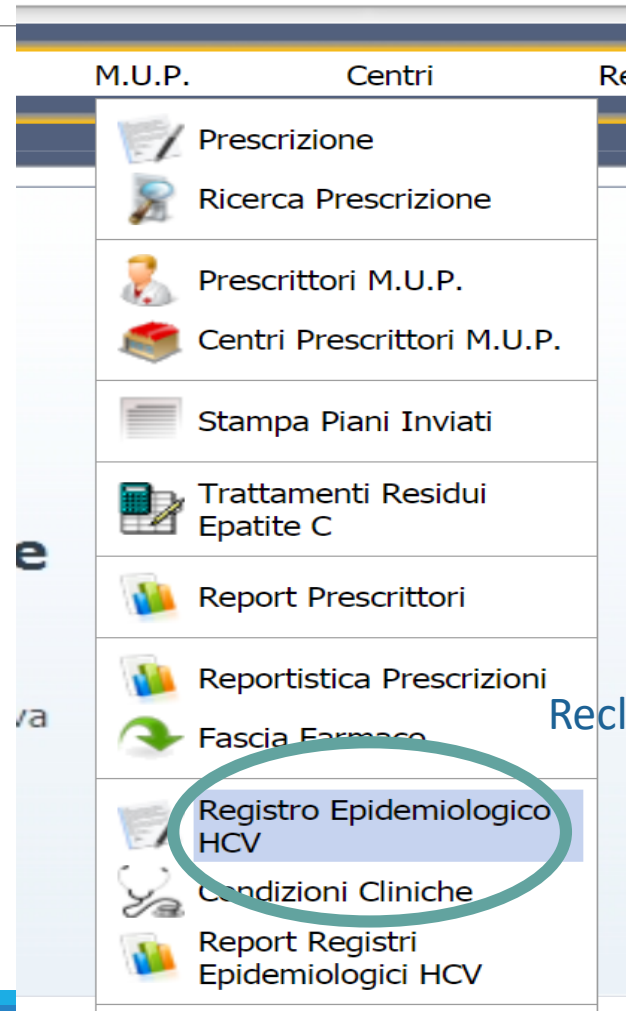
M.U.P. Centri Re

Prescrizione
Ricerca Prescrizione

Prescrittori M.U.P.
Centri Prescrittori M.U.P.

Stampa Piani Inviati

Trattamenti Residui Epatite C

e

Report Prescrittori

Reportistica Prescrizioni

va

Fascia Farmaco

Recl

Registro Epidemiologico HCV
Condizioni Cliniche
Report Registri Epidemiologici HCV